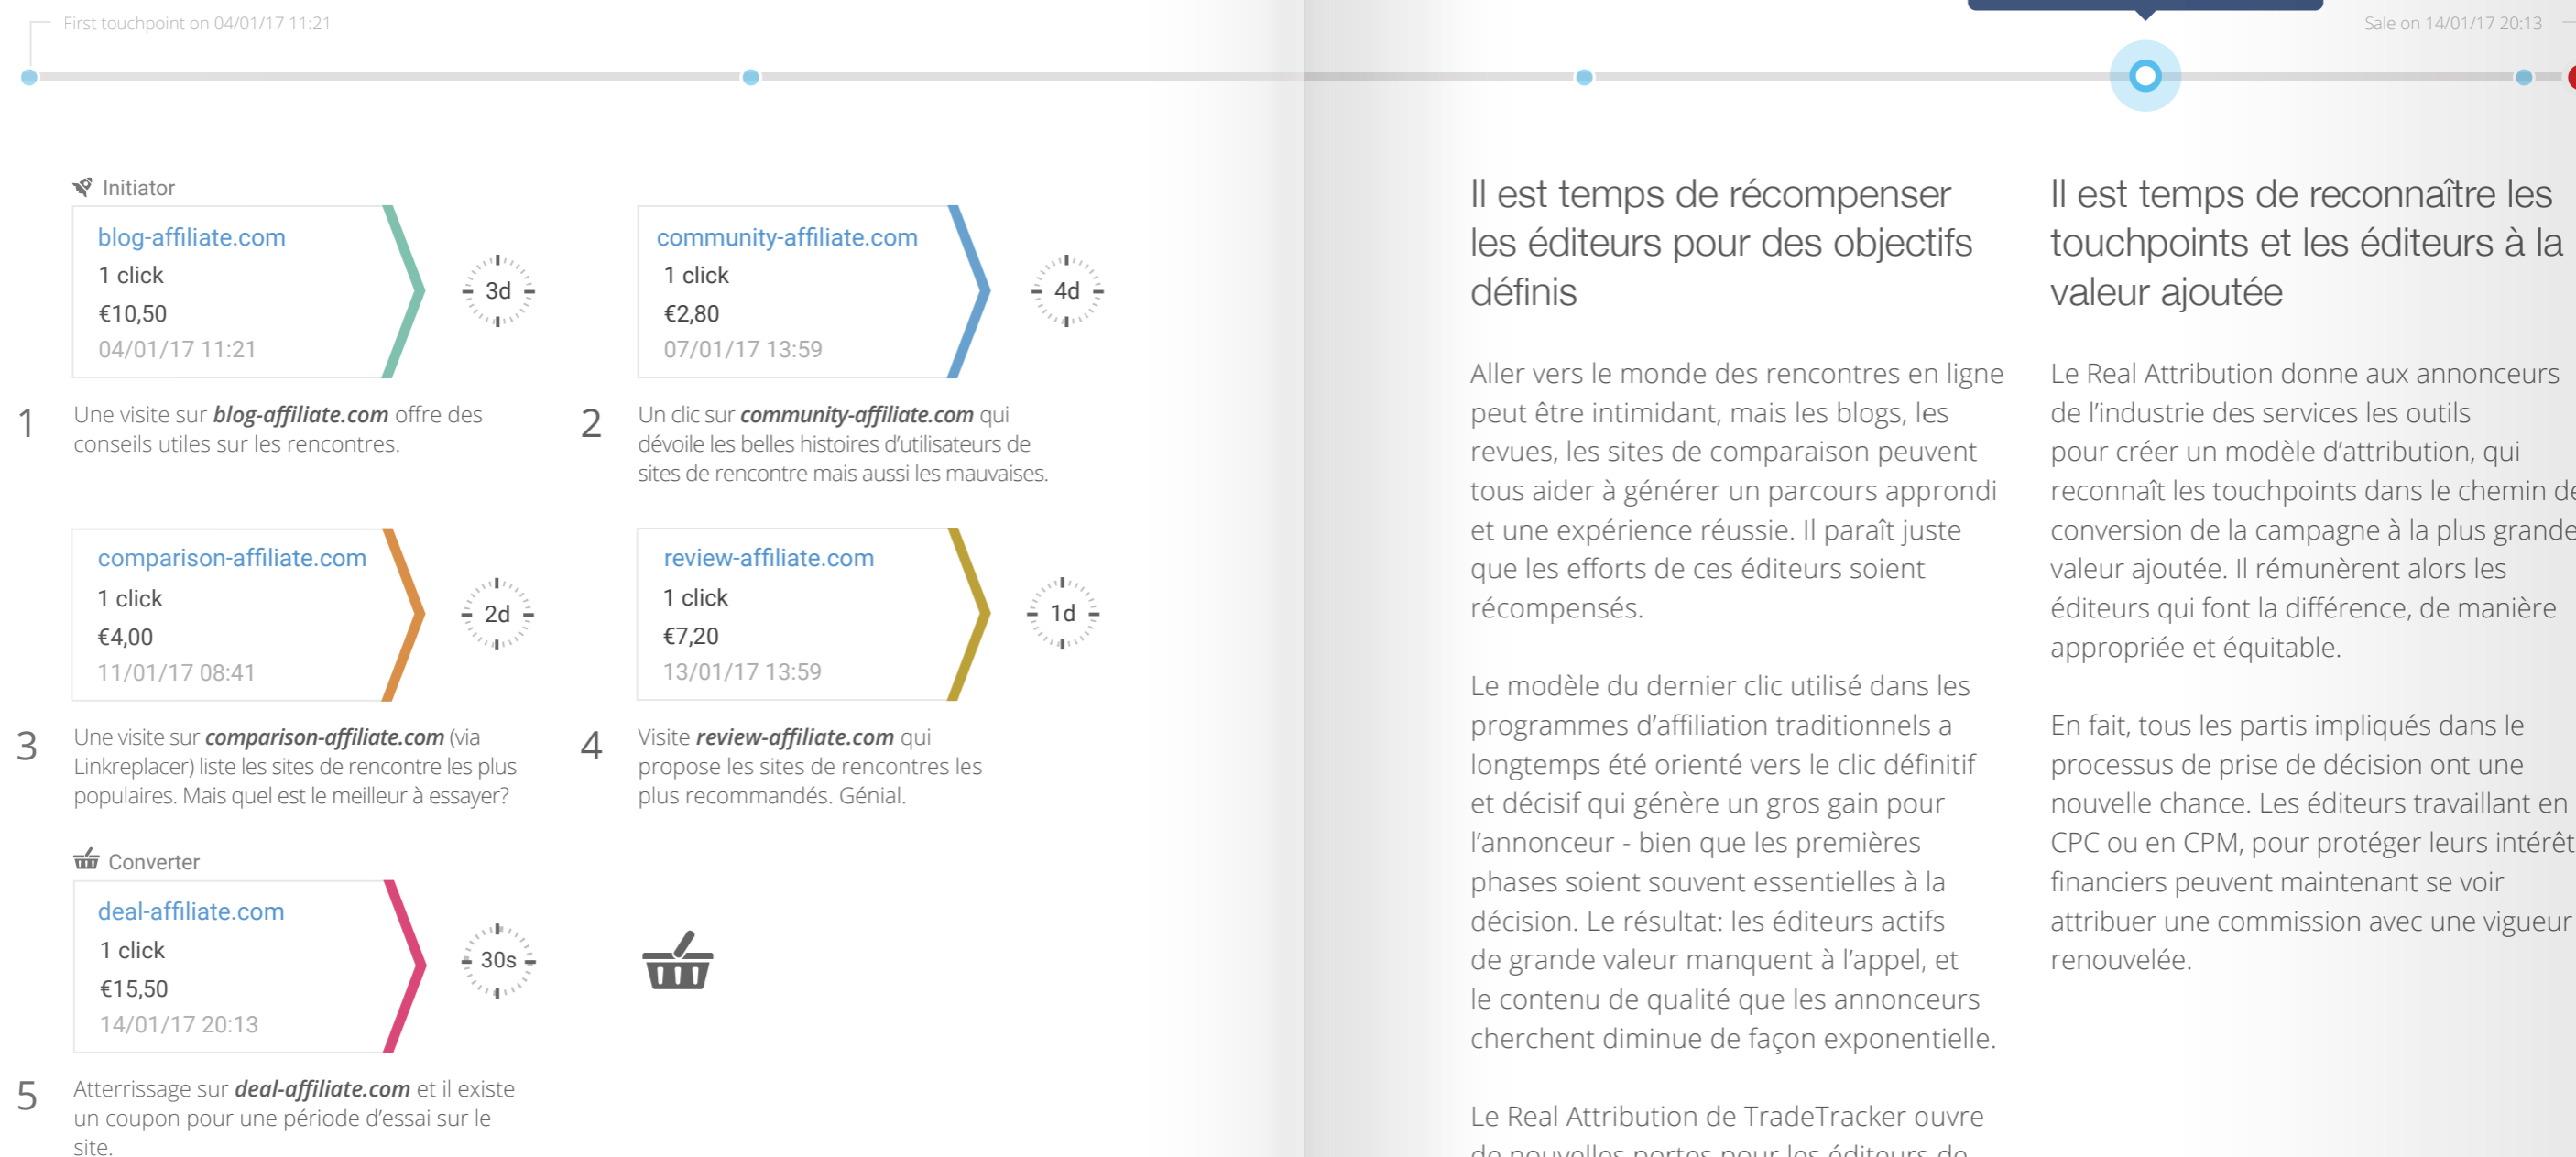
First touchpoint on 04/01/17 11:21

Sale on 14/01/17 20:13

Initiator

blog-affiliate.com
1 click
€10,50
04/01/17 11:21

3d

community-affiliate.com
1 click
€2,80
07/01/17 13:59

4d

1 Une visite sur ***blog-affiliate.com*** offre des conseils utiles sur les rencontres.

2 Un clic sur ***community-affiliate.com*** qui dévoile les belles histoires d'utilisateurs de sites de rencontre mais aussi les mauvaises.

comparison-affiliate.com
1 click
€4,00
11/01/17 08:41

2d

review-affiliate.com
1 click
€7,20
13/01/17 13:59

1d

3 Une visite sur ***comparison-affiliate.com*** (via Linkreplacer) liste les sites de rencontre les plus populaires. Mais quel est le meilleur à essayer?

4 Visite ***review-affiliate.com*** qui propose les sites de rencontres les plus recommandés. Génial.

Converter

deal-affiliate.com
1 click
€15,50
14/01/17 20:13

30s

5 Atterrissage sur ***deal-affiliate.com*** et il existe un coupon pour une période d'essai sur le site.

Il est temps de récompenser les éditeurs pour des objectifs définis

Aller vers le monde des rencontres en ligne peut être intimidant, mais les blogs, les revues, les sites de comparaison peuvent tous aider à générer un parcours appris et une expérience réussie. Il paraît juste que les efforts de ces éditeurs soient récompensés.

Le modèle du dernier clic utilisé dans les programmes d'affiliation traditionnels a longtemps été orienté vers le clic définitif et décisif qui génère un gros gain pour l'annonceur - bien que les premières phases soient souvent essentielles à la décision. Le résultat: les éditeurs actifs de grande valeur manquent à l'appel, et le contenu de qualité que les annonceurs cherchent diminue de façon exponentielle.

Le Real Attribution de TradeTracker ouvre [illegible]

Il est temps de reconnaître les touchpoints et les éditeurs à la valeur ajoutée

Le Real Attribution donne aux annonceurs de l'industrie des services les outils pour créer un modèle d'attribution, qui reconnaît les touchpoints dans le chemin de conversion de la campagne à la plus grande valeur ajoutée. Il rémunèrent alors les éditeurs qui font la différence, de manière appropriée et équitable.

En fait, tous les partis impliqués dans le processus de prise de décision ont une nouvelle chance. Les éditeurs travaillant en CPC ou en CPM, pour protéger leurs intérêt financiers peuvent maintenant se voir attribuer une commission avec une vigueur renouvelée.